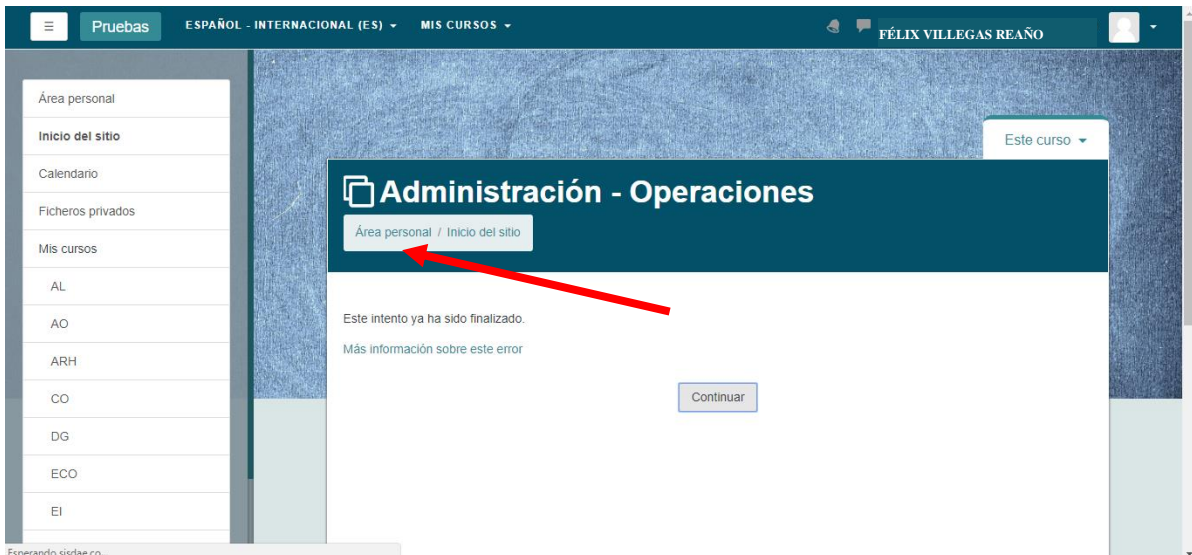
Pruebas
ESPAÑOL - INTERNACIONAL (ES)
MIS CURSOS
FÉLIX VILLEGAS REAÑO

Área personal
Inicio del sitio
Calendario
Ficheros privados
Mis cursos
AL
AO
ARH
CO
DG
ECO
EI

Este curso

Administración - Operaciones
Área personal / Inicio del sitio

Este intento ya ha sido finalizado.
Más información sobre este error
Continuar

Esperando sisdae.co...